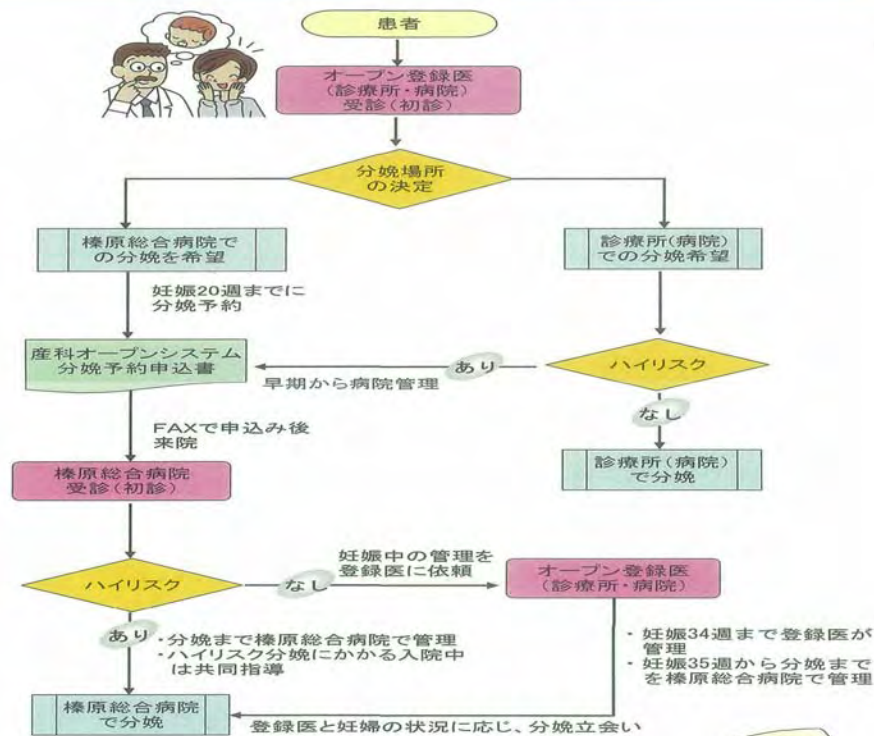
患者

オープン登録医
(診療所・病院)
受診(初診)

分娩場所
の決定

榛原総合病院での分娩を希望

診療所(病院)での分娩希望

妊娠20週までに
分娩予約

産科オープンシステム
分娩予約申込書

あり

早期から病院管理

ハイリスク

なし

FAXで申込み後
来院

診療所(病院)
で分娩

榛原総合病院
受診(初診)

妊娠中の管理を
登録医に依頼

ハイリスク

なし

オープン登録医
(診療所・病院)

あり

・分娩まで榛原総合病院で管理
・ハイリスク分娩にかかる入院中は共同指導

・妊娠34週まで登録医が管理
・妊娠35週から分娩までを榛原総合病院で管理

榛原総合病院
で分娩

登録医と妊婦の状況に応じ、分娩立会い